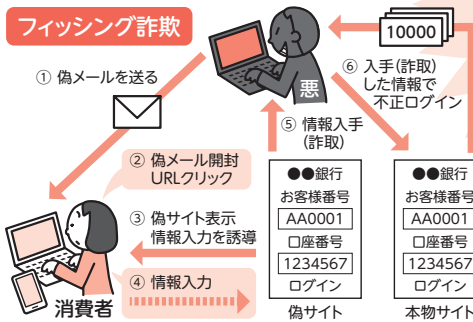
フィッシング詐欺

10000

① 偽メールを送る

悪

⑥ 入手(詐取)した情報で不正ログイン

⑤ 情報入手(詐取)

② 偽メール開封URLクリック

③ 偽サイト表示情報入力を誘導

④ 情報入力

消費者

●●銀行
お客様番号
AA0001
口座番号
1234567
ログイン
偽サイト

●●銀行
お客様番号
AA0001
口座番号
1234567
ログイン
本物サイ